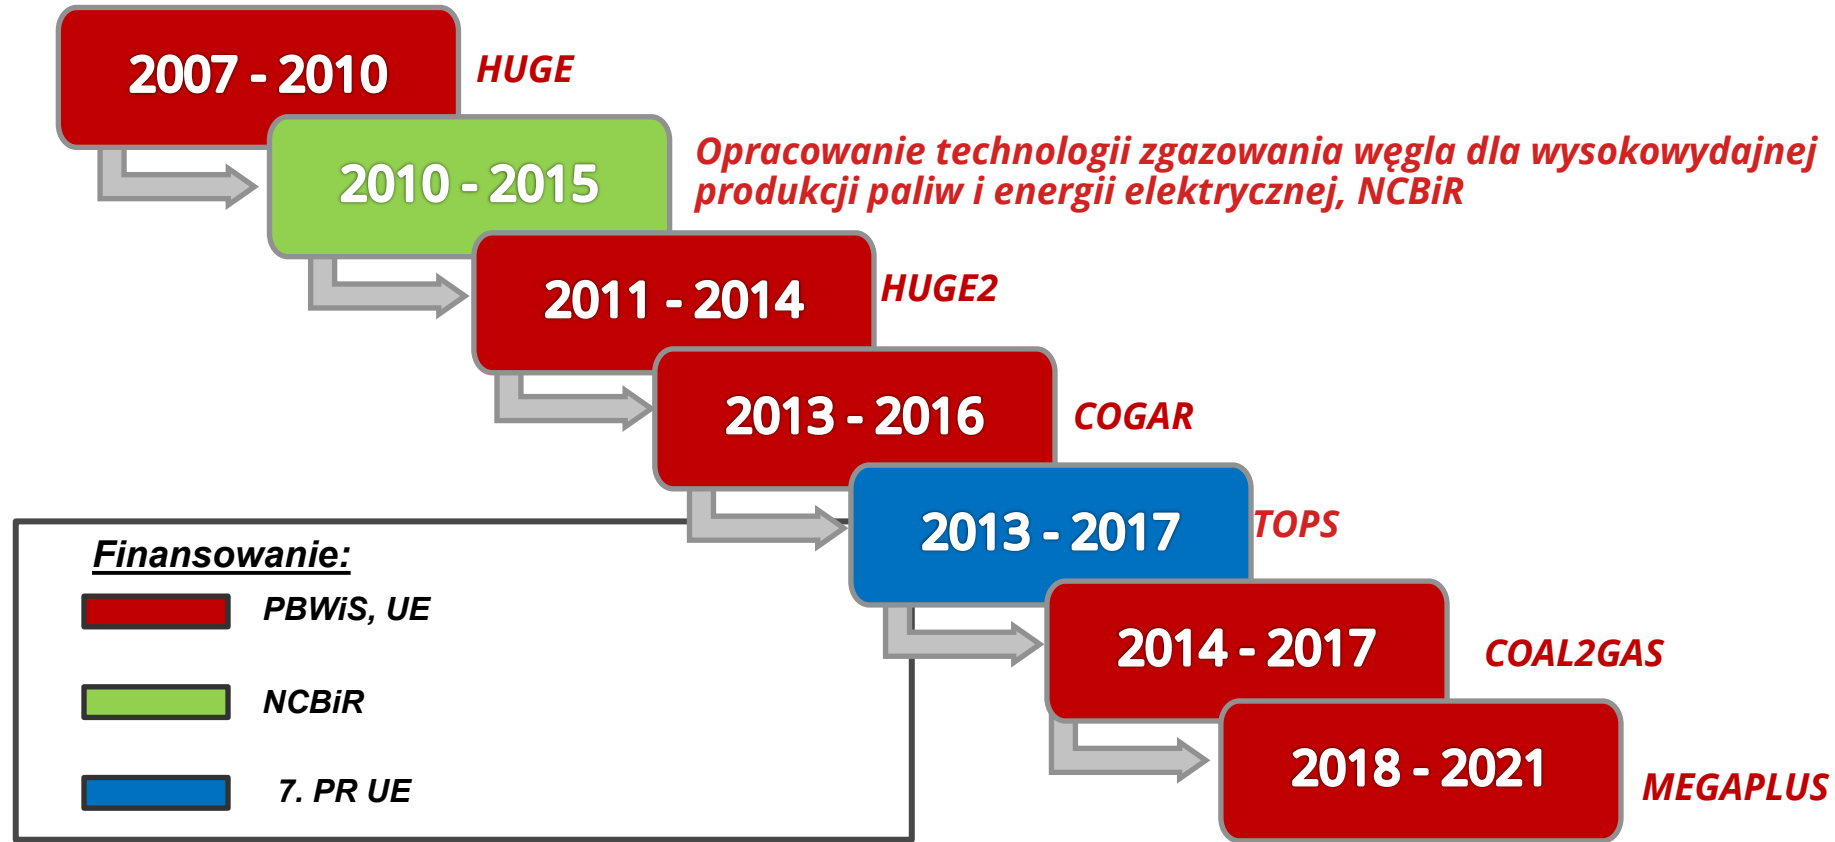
2007 - 2010

HUGE

2010 - 2015

Opracowanie technologii zgazowania węgla dla wysokowydajnej produkcji paliw i energii elektrycznej, NCBiR

2011 - 2014

HUGE2

2013 - 2016

COGAR

2013 - 2017

TOPS

2014 - 2017

COAL2GAS

2018 - 2021

MEGAPLUS

Finansowanie:

PBWiS, UE

NCBiR

7. PR UE